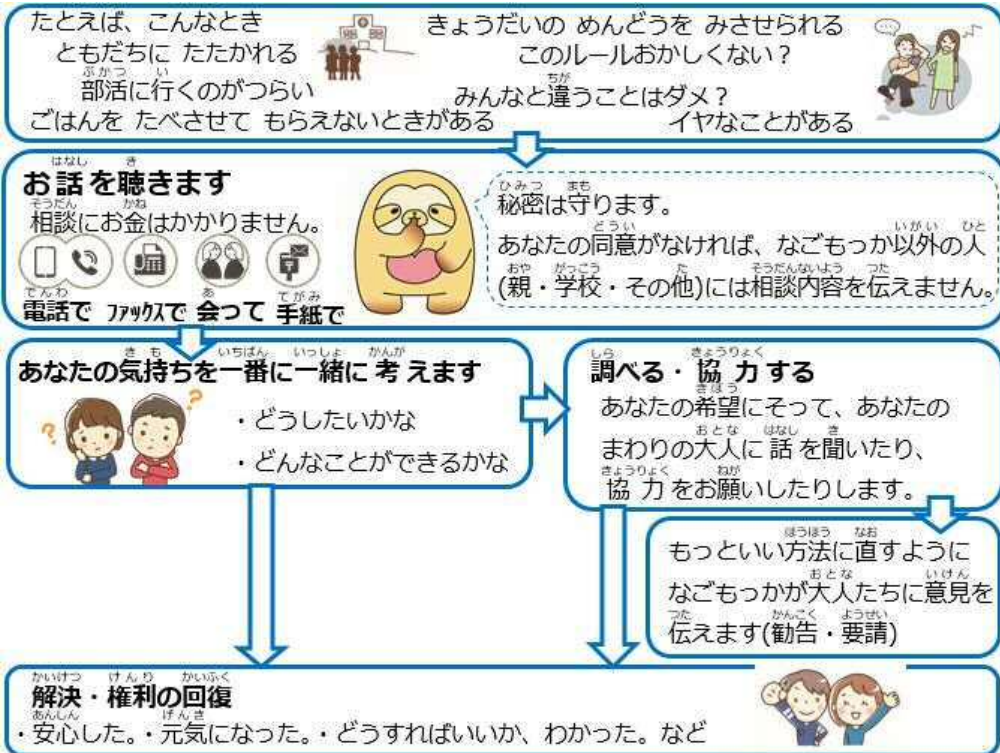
たとえば、こんなとき
ともだちに たたかれる
部活に行くのがつらい
ごはんを たべさせて もらえないときがある

きょうだいの めんどうを みさせられる
このルールおかしくない？
みんなと違うことはダメ？
イヤなことがある

お話を聴きます
相談にお金はかかりません。
電話で ファックスで 会って 手紙で

秘密は守ります。
あなたの同意がなければ、なごもっか以外の人(親・学校・その他)には相談内容を伝えません。

あなたの気持ちを一番に一緒に考えます
・どうしたいかな
・どんなことができるかな

調べる・協力する
あなたの希望にそって、あなたのまわりの大人に話を聞いたり、協力をお願いしたりします。

もっといい方法に直すようになごもっかが大人たちに意見を伝えます(勧告・要請)

解決・権利の回復
・安心した。・元気になった。・どうすればいいか、わかった。など